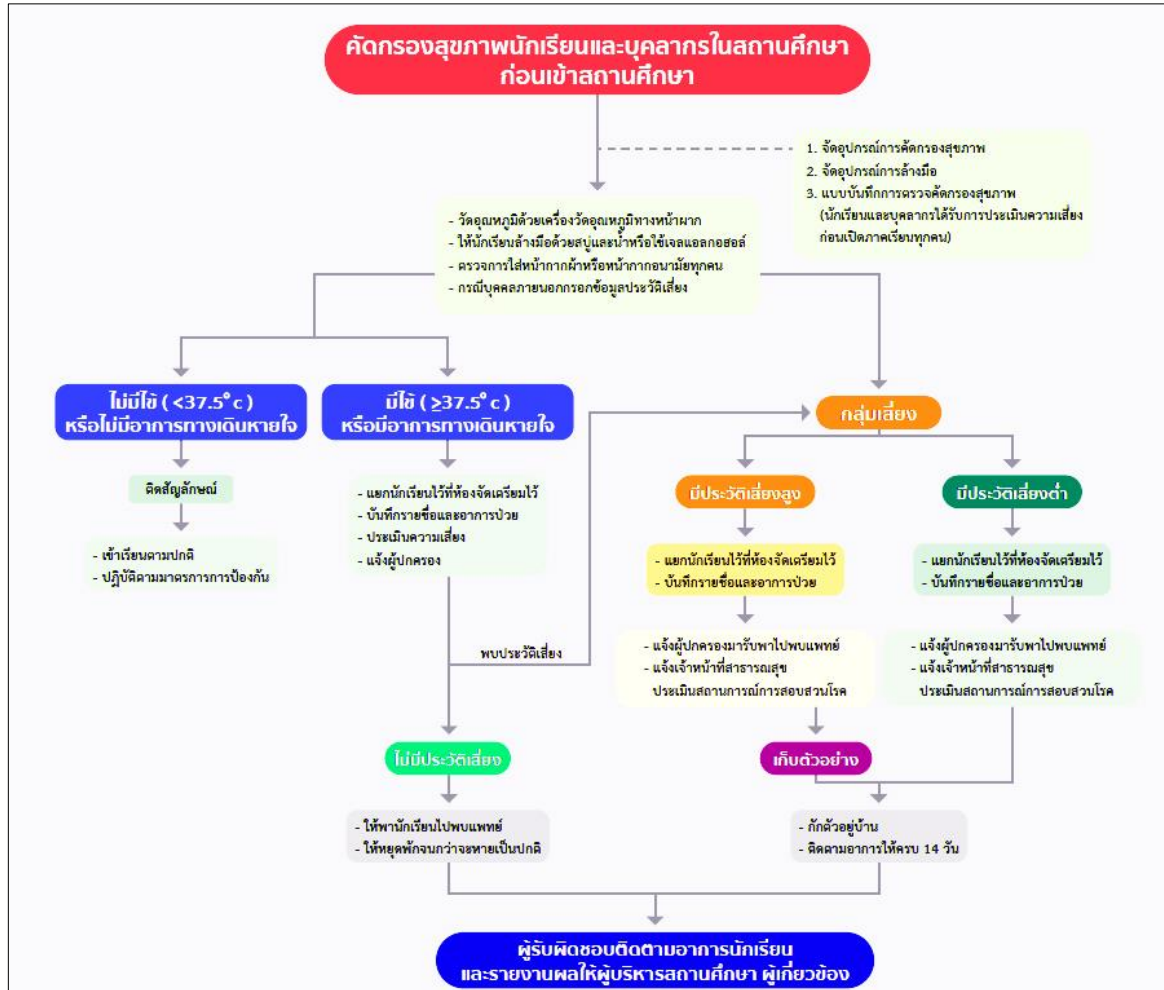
คัดกรองสุขภาพนักเรียนและบุคลากรในสถานศึกษา ก่อนเข้าสถานศึกษา

1. จัดอุปกรณ์การคัดกรองสุขภาพ
2. จัดอุปกรณ์การล้างมือ
3. แบบบันทึกการตรวจคัดกรองสุขภาพ (นักเรียนและบุคลากรได้รับการประเมินความเสี่ยงก่อนเปิดภาคเรียนทุกคน)

- วัดอุณหภูมิด้วยเครื่องวัดอุณหภูมิทางหน้าผาก
- ให้นักเรียนล้างมือด้วยสบู่และน้ำหรือใช้เจลแอลกอฮอล์
- ตรวจการใส่หน้ากากผ้าหรือหน้ากากอนามัยทุกคน
- กรณีบุคคลภายนอกกรอกข้อมูลประวัติเสี่ยง

ไม่มีไข้ ( <37.5° c ) หรือไม่มีอาการทางเดินหายใจ

ติดสัญลักษณ์

- เข้าเรียนตามปกติ
- ปฏิบัติตามมาตรการการป้องกัน

มีไข้ ( ≥37.5° c ) หรือมีอาการทางเดินหายใจ

- แยกนักเรียนไว้ที่ห้องจัดเตรียมไว้
- บันทึกรายชื่อและอาการป่วย
- ประเมินความเสี่ยง
- แจ้งผู้ปกครอง

พบประวัติเสี่ยง

กลุ่มเสี่ยง

มีประวัติเสี่ยงสูง

- แยกนักเรียนไว้ที่ห้องจัดเตรียมไว้
- บันทึกรายชื่อและอาการป่วย

- แจ้งผู้ปกครองมารับพาไปพบแพทย์
- แจ้งเจ้าหน้าที่สาธารณสุข ประเมินสถานการณ์การสอบสวนโรค

มีประวัติเสี่ยงต่ำ

- แยกนักเรียนไว้ที่ห้องจัดเตรียมไว้
- บันทึกรายชื่อและอาการป่วย

- แจ้งผู้ปกครองมารับพาไปพบแพทย์
- แจ้งเจ้าหน้าที่สาธารณสุข ประเมินสถานการณ์การสอบสวนโรค

ไม่มีประวัติเสี่ยง

- ให้พานักเรียนไปพบแพทย์
- ให้หยุดพักจนกว่าจะหายเป็นปกติ

เก็บตัวอย่าง

- กักตัวอยู่บ้าน
- ติดตามอาการให้ครบ 14 วัน

ผู้รับผิดชอบติดตามอาการนักเรียน และรายงานผลให้ผู้บริหารสถานศึกษา ผู้เกี่ยวข้อง